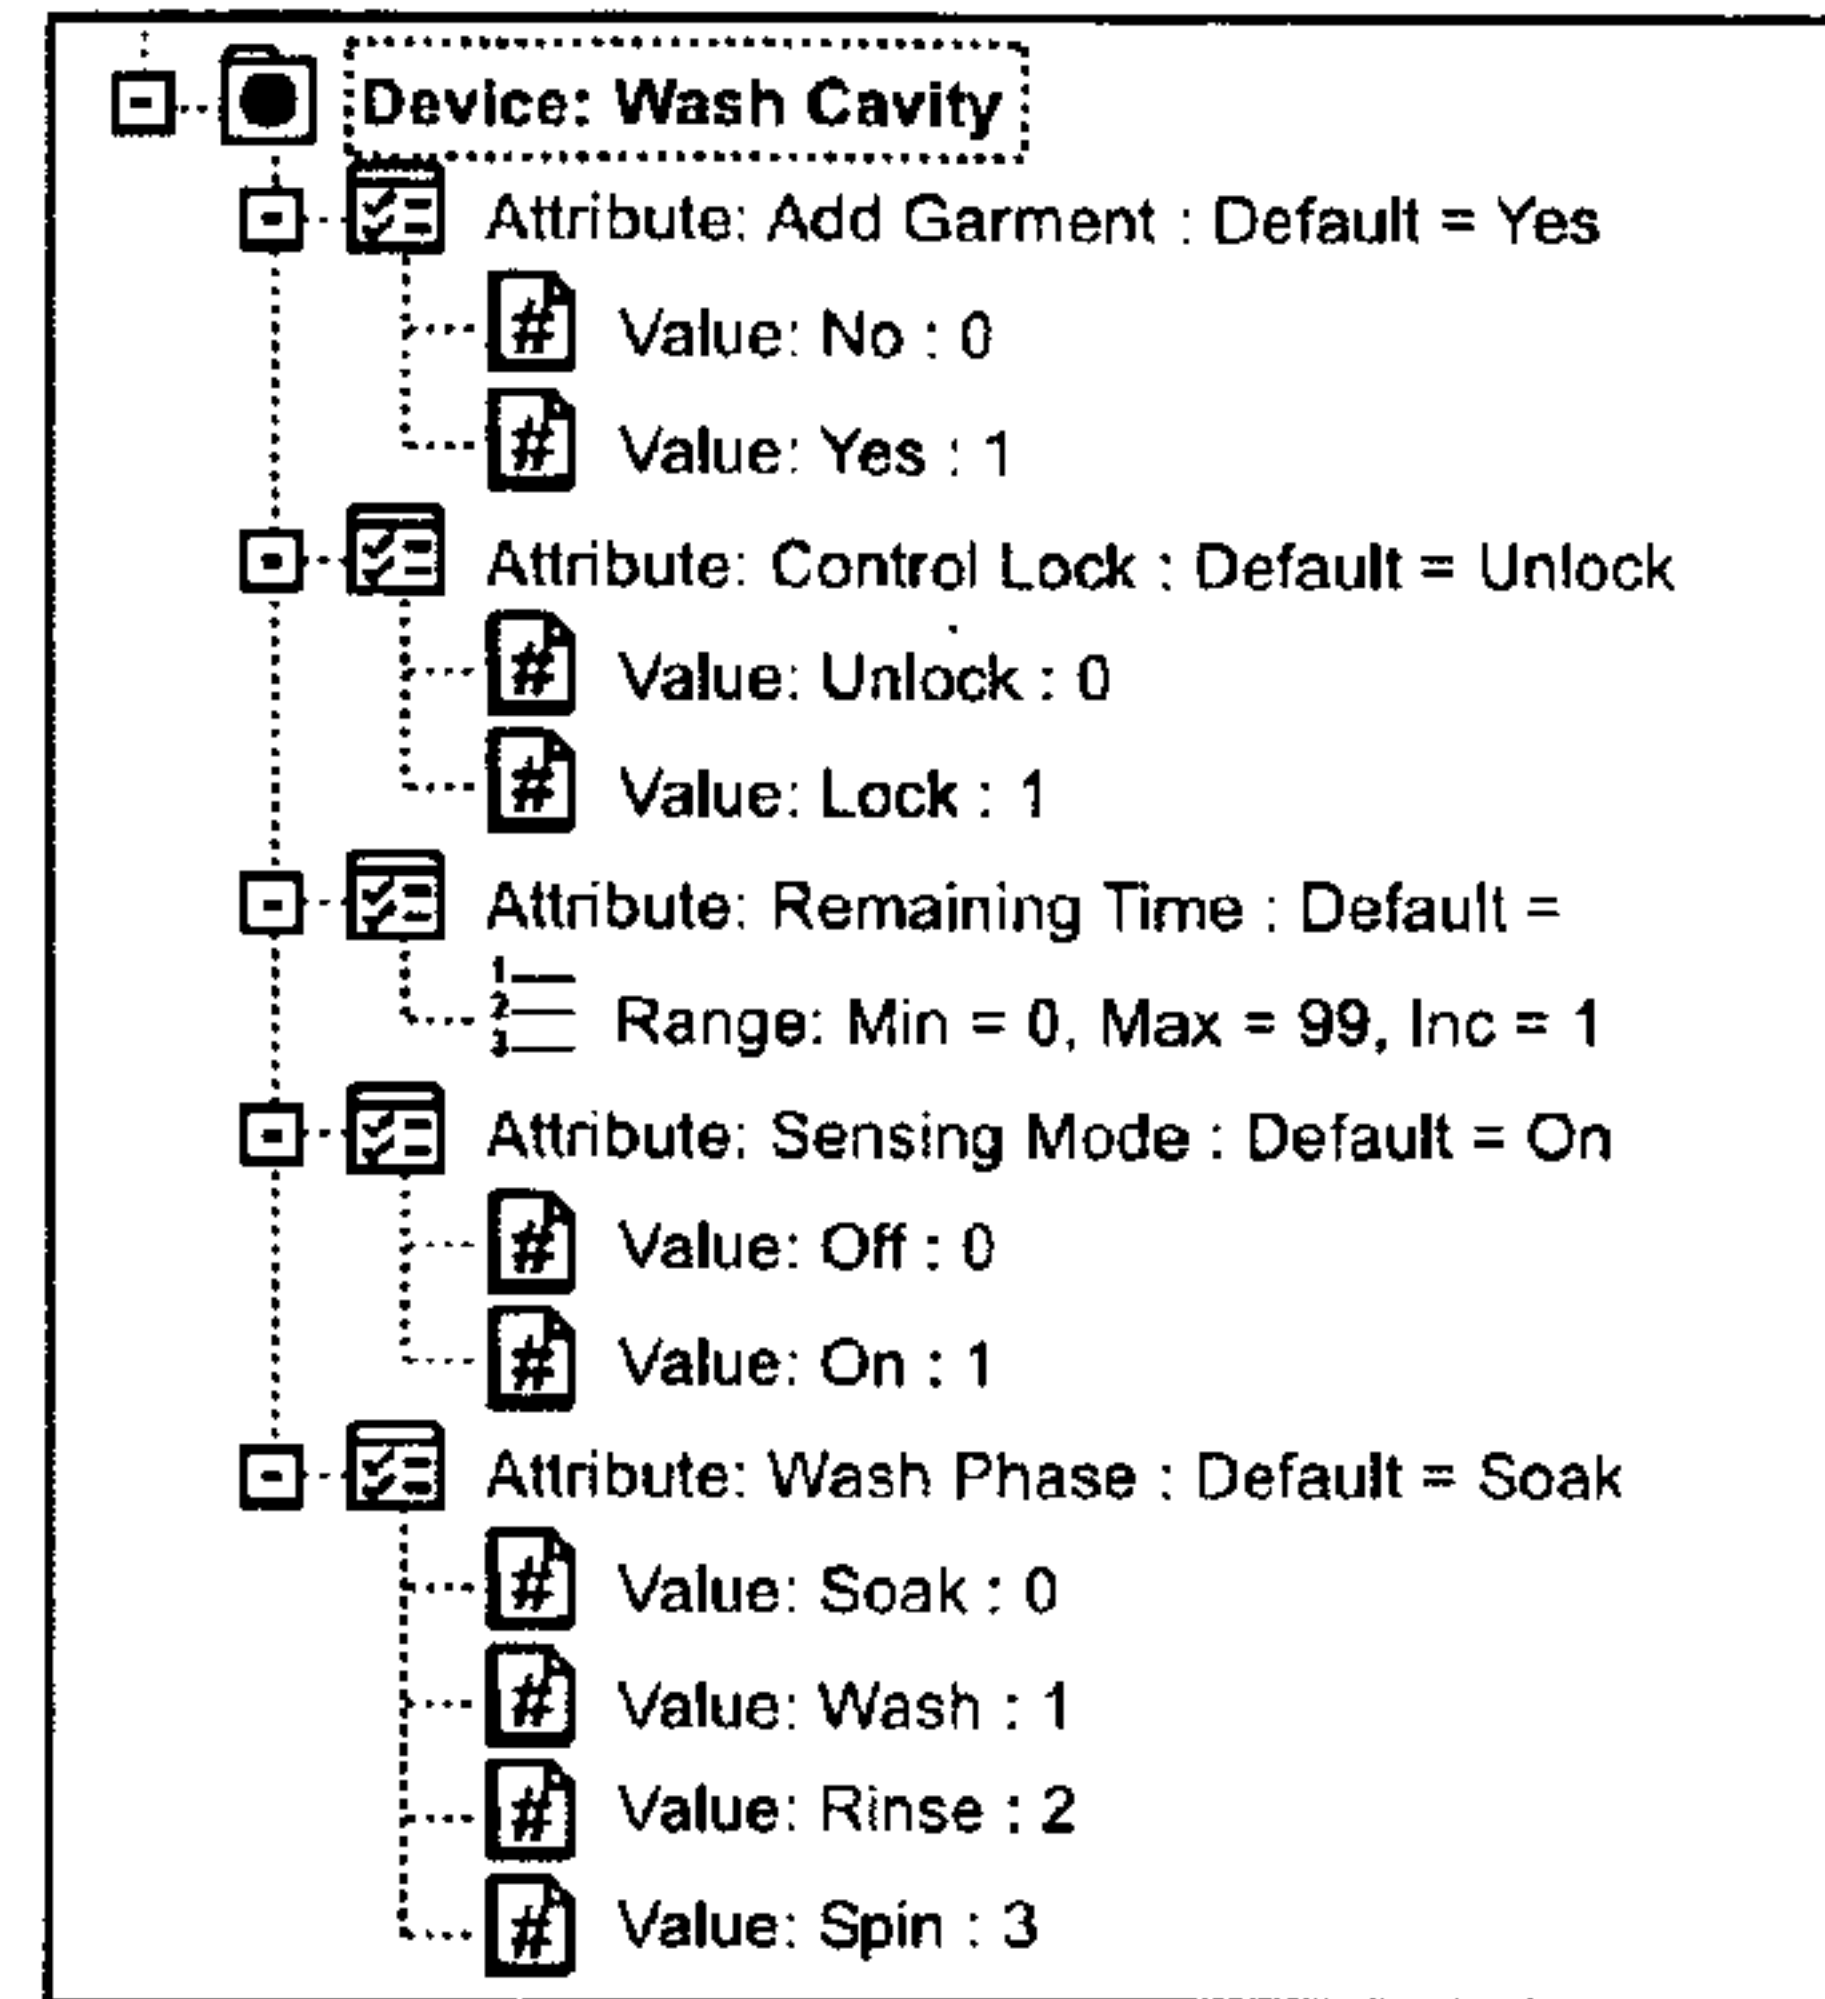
Device: Wash Cavity
Attribute: Add Garment : Default = Yes
Value: No : 0
Value: Yes : 1
Attribute: Control Lock : Default = Unlock
Value: Unlock : 0
Value: Lock : 1
Attribute: Remaining Time : Default =
Range: Min = 0, Max = 99, Inc = 1
Attribute: Sensing Mode : Default = On
Value: Off : 0
Value: On : 1
Attribute: Wash Phase : Default = Soak
Value: Soak : 0
Value: Wash : 1
Value: Rinse : 2
Value: Spin : 3